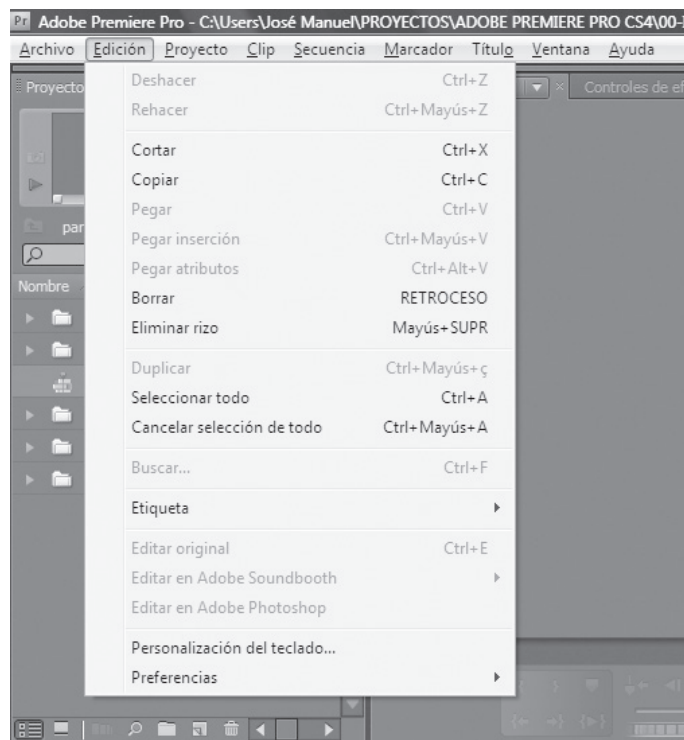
Pr Adobe Premiere Pro - C:\Users\José Manuel\PROYECTOS\ADOBE PREMIERE PRO CS4\00-

Archivo Edición Proyecto Clip Secuencia Marcador Título Ventana Ayuda

Proyecto

Controles de ef

par

Nombre

| | |
|---|---|
| Deshacer | Ctrl+Z |
| Rehacer | Ctrl+Mayús+Z |
| Cortar | Ctrl+X |
| Copiar | Ctrl+C |
| Pegar | Ctrl+V |
| Pegar inserción | Ctrl+Mayús+V |
| Pegar atributos | Ctrl+Alt+V |
| Borrar | RETROCESO |
| Eliminar rizo | Mayús+SUPR |
| Duplicar | Ctrl+Mayús+ç |
| Seleccionar todo | Ctrl+A |
| Cancelar selección de todo | Ctrl+Mayús+A |
| Buscar... | Ctrl+F |
| Etiqueta | |
| Editar original | Ctrl+E |
| Editar en Adobe Soundbooth | |
| Editar en Adobe Photoshop | |
| Personalización del teclado... | |
| Preferencias | |